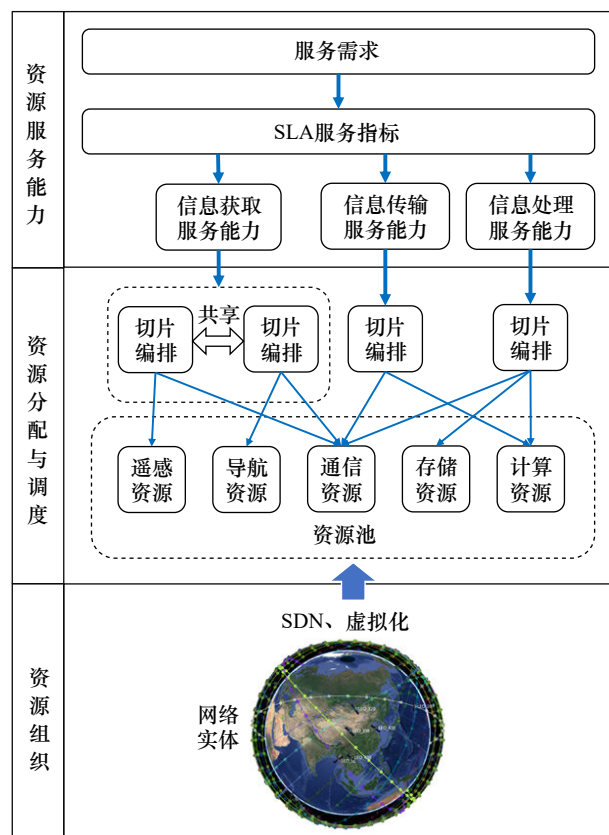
资源服务能力

服务需求

SLA服务指标

信息获取服务能力

信息传输服务能力

信息处理服务能力

资源分配与调度

切片编排

共享

切片编排

切片编排

切片编排

遥感资源

导航资源

通信资源

存储资源

计算资源

资源池

资源组织

SDN、虚拟化

网络实体